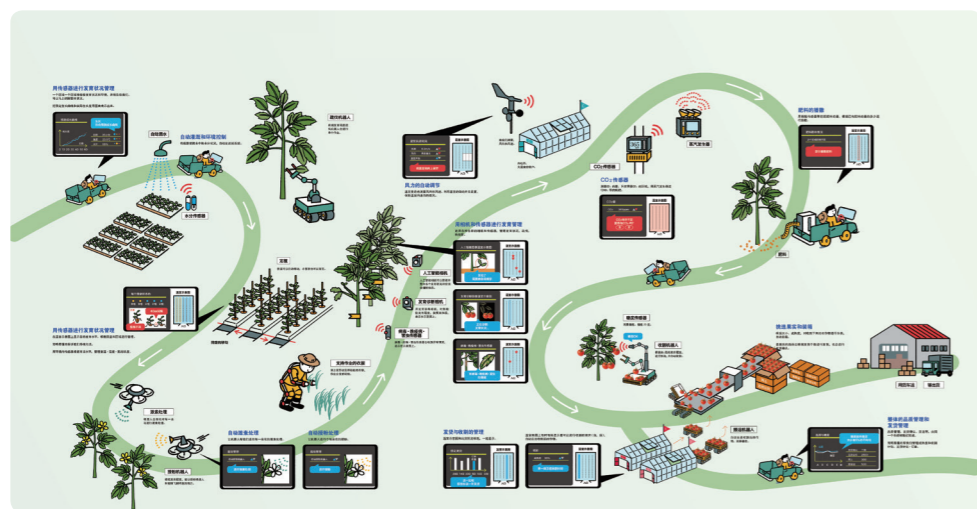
用传感器进行宜育状况管理

自动灌溉

自动灌溉和环境控制

水分传感器

栽培机器人

风力的自动调节

图像解析传感器进行宜育管理

人工智能相机

宜育诊断相机

CO₂传感器

肥料的播撒

支撑

用传感器进行宜育状况管理

无源作业的机器

病虫处理

授粉机器人

自动病虫处理

自动授粉处理

宜育与收获的管理

收获机器人

搬运机器人

筛选集装箱

整体的品质管理和宜控管理

调配车站

物流业